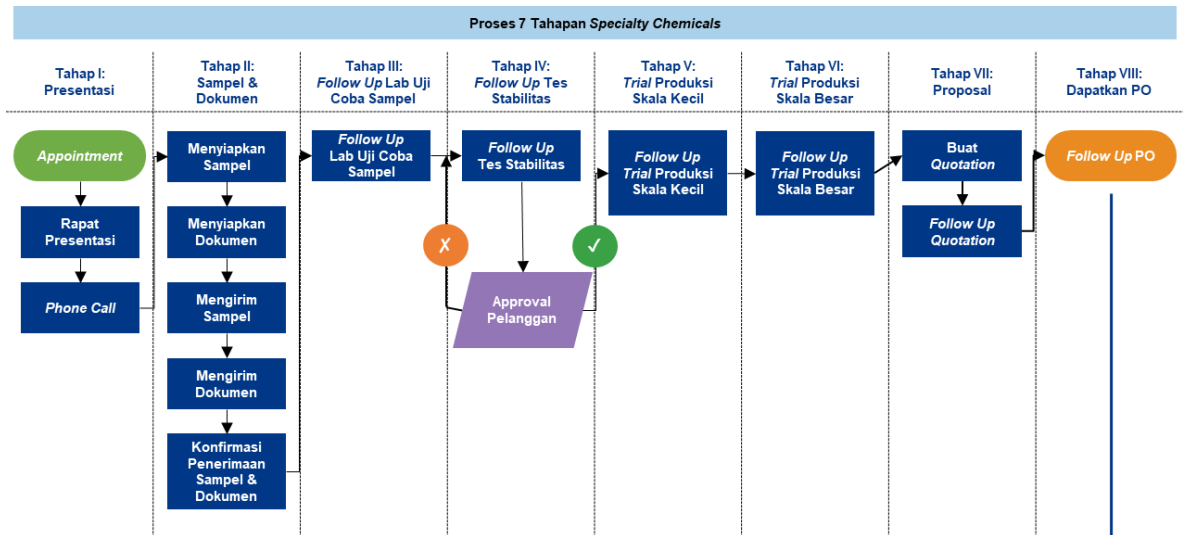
Proses 7 Tahapan *Specialty Chemicals*

Tahap I: Presentasi

Tahap II: Sampel & Dokumen

Tahap III: *Follow Up* Lab Uji Coba Sampel

Tahap IV: *Follow Up* Tes Stabilitas

Tahap V: *Trial* Produksi Skala Kecil

Tahap VI: *Trial* Produksi Skala Besar

Tahap VII: Proposal

Tahap VIII: Dapatkan PO

*Appointment*

Rapat Presentasi

*Phone Call*

Menyiapkan Sampel

Menyiapkan Dokumen

Mengirim Sampel

Mengirim Dokumen

Konfirmasi Penerimaan Sampel & Dokumen

*Follow Up* Lab Uji Coba Sampel

*Follow Up* Tes Stabilitas

✗

✓

Approval Pelanggan

*Follow Up* *Trial* Produksi Skala Kecil

*Follow Up* *Trial* Produksi Skala Besar

Buat *Quotation*

*Follow Up* *Quotation*

*Follow Up* PO